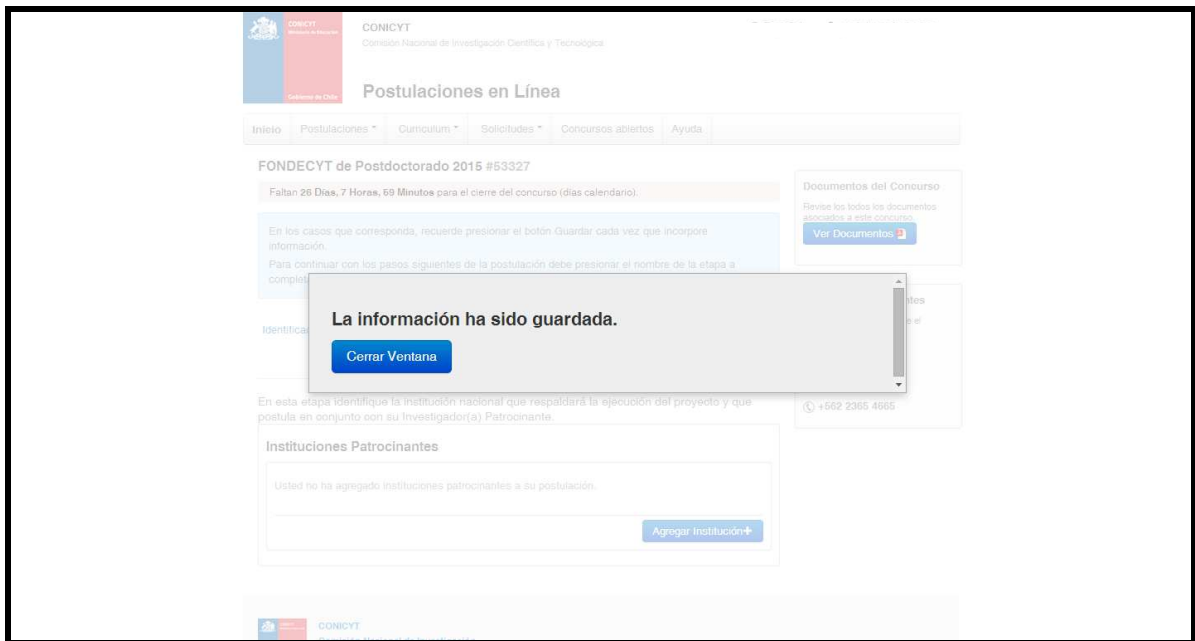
CONICYT
Ministerio de Educación
Gobierno de Chile

CONICYT
Comisión Nacional de Investigación Científica y Tecnológica

Postulaciones en Línea

Inicio Postulaciones Curriculum Solicitudes Concursos abiertos Ayuda

FONDECYT de Postdoctorado 2015 #53327

Faltan 26 Días, 7 Horas, 59 Minutos para el cierre del concurso (días calendario).

En los casos que corresponda, recuerde presionar el botón Guardar cada vez que incorpore información.
Para continuar con los pasos siguientes de la postulación debe presionar el nombre de la etapa a complet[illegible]

Identifica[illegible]

La información ha sido guardada.

Cerrar Ventana

En esta etapa identifique la institución nacional que respaldará la ejecución del proyecto y que postula en conjunto con su Investigador(a) Patrocinante.

Instituciones Patrocinantes

Usted no ha agregado instituciones patrocinantes a su postulación.

Agregar Institución+

Documentos del Concurso

Revise los todos los documentos asociados a este concurso.

Ver Documentos

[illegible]ntes

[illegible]e el

+562 2365 4665

CONICYT
Comisión Nacional de Investigación